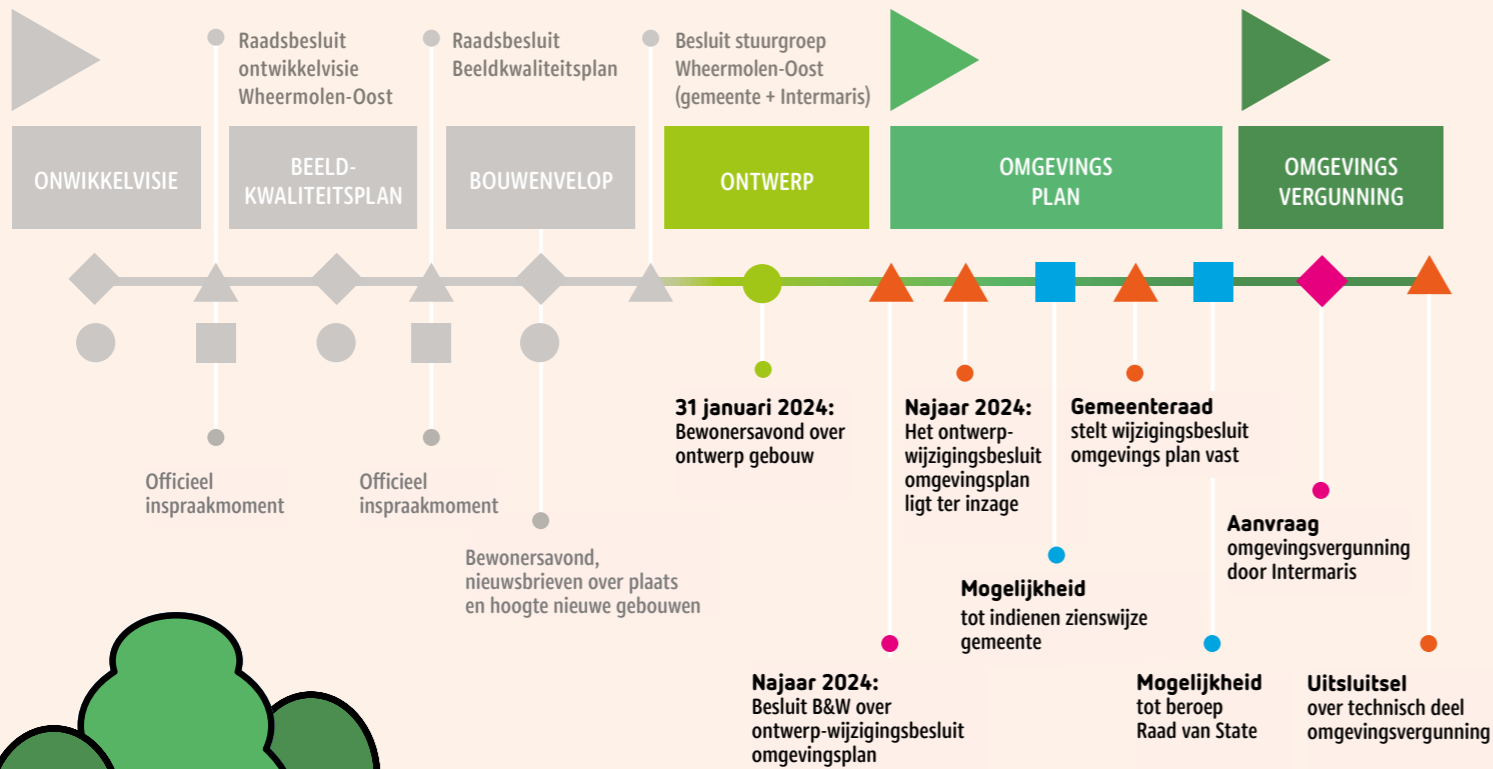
Raadsbesluit ontwikkelvisie Wheermolen-Oost

Raadsbesluit Beeldkwaliteitsplan

Besluit stuurgroep Wheermolen-Oost (gemeente + Intermaris)

ONWIKKELVISIE

BEELD-KWALITEITSPLAN

BOUWENVELOP

ONTWERP

OMGEVINGS PLAN

OMGEVINGS VERGUNNING

31 januari 2024:
Bewonersavond over ontwerp gebouw

Najaar 2024:
Het ontwerp-wijzigingsbesluit omgevingsplan ligt ter inzage

Gemeenteraad
stelt wijzigingsbesluit omgevings plan vast

Officieel inspraakmoment

Officieel inspraakmoment

Aanvraag
omgevingsvergunning door Intermaris

Bewonersavond, nieuwsbrieven over plaats en hoogte nieuwe gebouwen

Mogelijkheid
tot indienen zienswijze gemeente

Najaar 2024:
Besluit B&W over ontwerp-wijzigingsbesluit omgevingsplan

Mogelijkheid
tot beroep Raad van State

Uitsluitsel
over technisch deel omgevingsvergunning